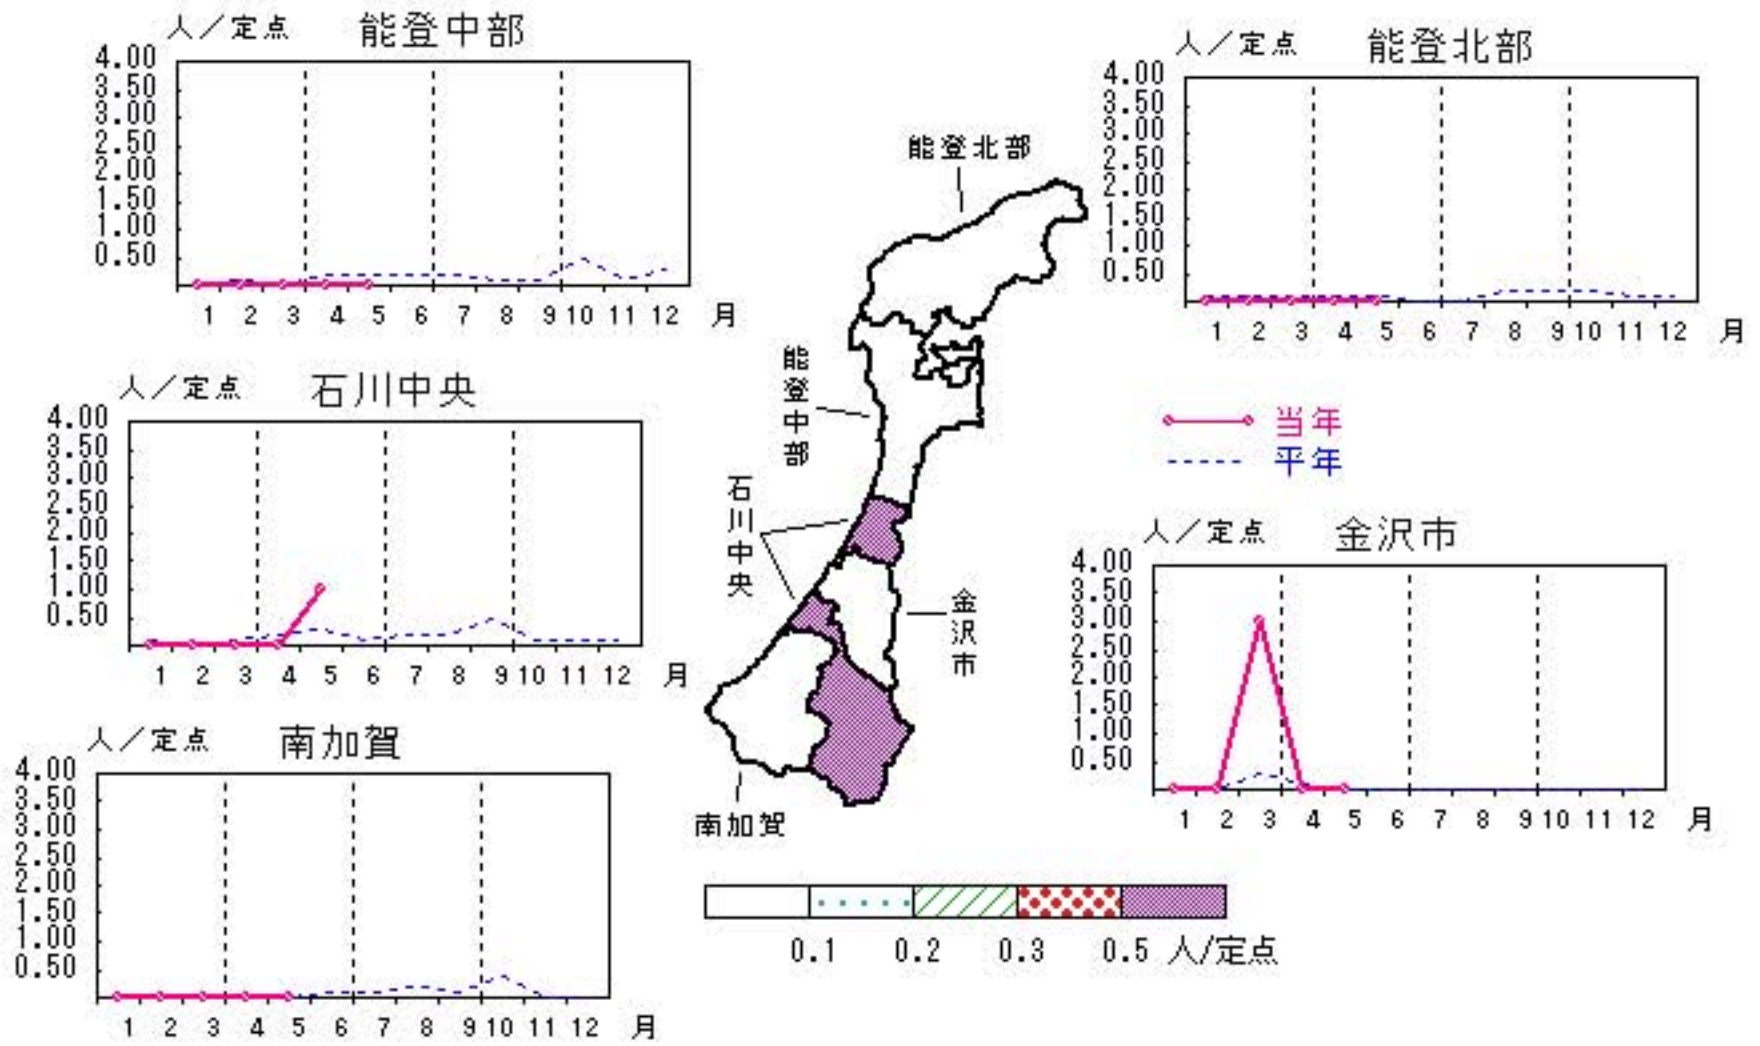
人/定点 能登中部
4.00
3.50
3.00
2.50
2.00
1.50
1.00
0.50
1 2 3 4 5 6 7 8 9 10 11 12 月

人/定点 能登北部
4.00
3.50
3.00
2.50
2.00
1.50
1.00
0.50
1 2 3 4 5 6 7 8 9 10 11 12 月

能登北部

能登中部

石川中央

金沢市

南加賀

当年
平年

人/定点 石川中央
4.00
3.50
3.00
2.50
2.00
1.50
1.00
0.50
1 2 3 4 5 6 7 8 9 10 11 12 月

人/定点 金沢市
4.00
3.50
3.00
2.50
2.00
1.50
1.00
0.50
1 2 3 4 5 6 7 8 9 10 11 12 月

人/定点 南加賀
4.00
3.50
3.00
2.50
2.00
1.50
1.00
0.50
1 2 3 4 5 6 7 8 9 10 11 12 月

0.1 0.2 0.3 0.5 人/定点